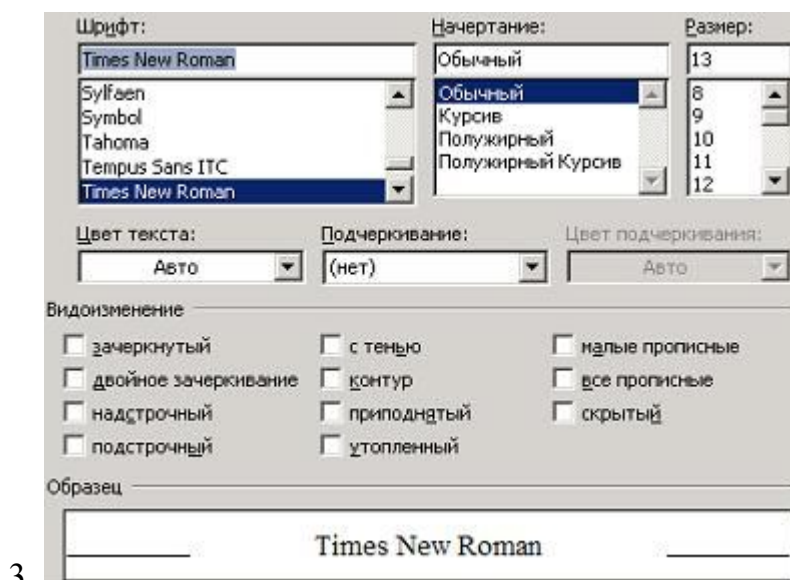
Шрифт:
Times New Roman
Sylfaen
Symbol
Tahoma
Tempus Sans ITC
Times New Roman

Начертание:
Обычный
Обычный
Курсив
Полужирный
Полужирный Курсив

Размер:
13
8
9
10
11
12

Цвет текста:
Авто

Подчеркивание:
(нет)

Цвет подчеркивания:
Авто

Видоизменение
зачеркнутый
двойное зачеркивание
надстрочный
подстрочный
с тенью
контур
приподнятый
утопленный
малые прописные
все прописные
скрытый

Образец
Times New Roman

3